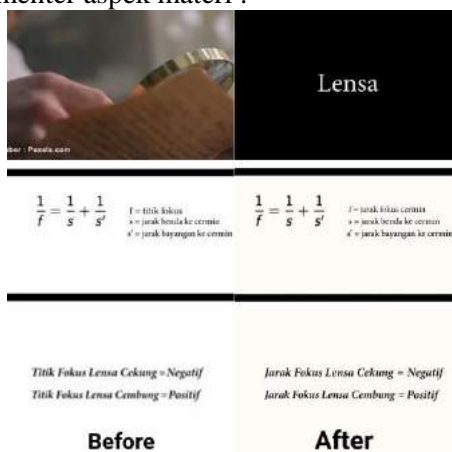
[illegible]mentar aspek materi :

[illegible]ber : Pexels.com

Lensa

$\frac{1}{f} = \frac{1}{s} + \frac{1}{s'}$

f = titik fokus
s = jarak benda ke cermin
s' = jarak bayangan ke cermin

$\frac{1}{f} = \frac{1}{s} + \frac{1}{s'}$

f = jarak fokus cermin
s = jarak benda ke cermin
s' = jarak bayangan ke cermin

Titik Fokus Lensa Cekung = Negatif
Titik Fokus Lensa Cembung = Positif

Jarak Fokus Lensa Cekung = Negatif
Jarak Fokus Lensa Cembung = Positif

Before

After